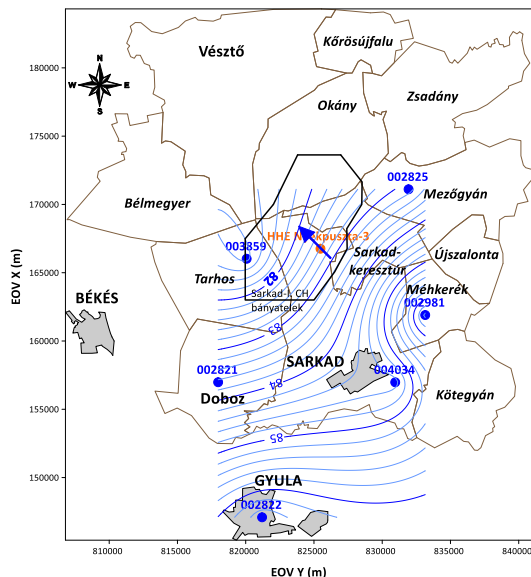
Vésztő
Kőrösújfalu
Zsadány
Okány
N
W
E
S
Bélmegyer
002825
Mezőgyán
HHE N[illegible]kpuszta-3
003859
Sarkad-keresztúr
Újszalonta
Tarhos
82
Sarkad-I. CH bányatelek
Méhkerék
002981
BÉKÉS
SARKAD
002821
84
004034
Doboz
Kötegyán
85
GYULA
002822
180000
175000
170000
165000
160000
155000
150000
EOV X (m)
810000
815000
820000
825000
830000
835000
840000
EOV Y (m)